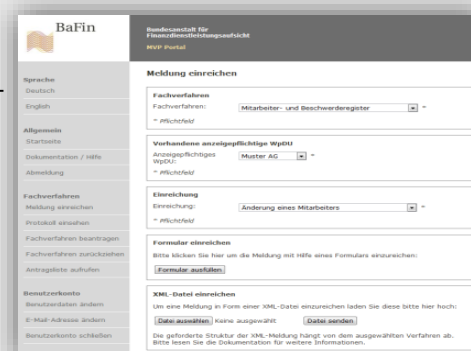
BaFin

Bundesanstalt für Finanzdienstleistungsaufsicht
MVP Portal

Sprache
Deutsch
English

Allgemein
Startseite
Dokumentation / Hilfe
Abmeldung

Fachverfahren
Meldung einreichen
Protokoll einsehen
Fachverfahren beantragen
Fachverfahren zurückziehen
Antragsliste aufrufen

Benutzerkonto
Benutzerdaten ändern
E-Mail-Adresse ändern
Benutzerkonto schließen

Meldung einreichen

Fachverfahren
Fachverfahren: Mitarbeiter- und Beschwerderegister *
* Pflichtfeld

Vorhandene anzeigepflichtige WpDU
Anzeigepflichtiges WpDU: Muster AG *
* Pflichtfeld

Einreichung
Einreichung: Änderung eines Mitarbeiters *
* Pflichtfeld

Formular einreichen
Bitte klicken Sie hier um die Meldung mit Hilfe eines Formulars einzureichen:
Formular ausfüllen

XML-Datei einreichen
Um eine Meldung in Form einer XML-Datei einzureichen laden Sie diese bitte hier hoch:
Datei auswählen Keine ausgewählt Datei senden
Die geforderte Struktur der XML-Meldung hängt von dem ausgewählten Verfahren ab. Bitte lesen Sie die Dokumentation für weitere Informationen.